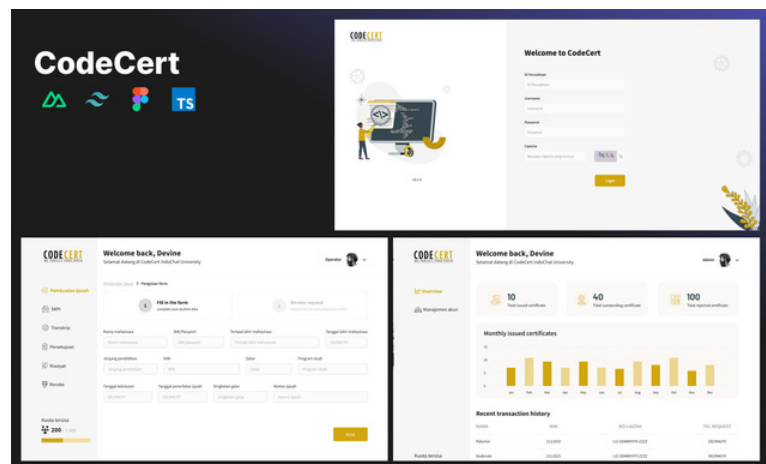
CodeCert

TS

CODECERT

Welcome to CodeCert

ID Perusahaan

Username

Password

Captcha

Login

CODECERT

Welcome back, Devine

Selamat datang di CodeCert IndoChat University

Operator

Pembuatan Ijazah

SKPI

Transkrip

Persetujuan

Riwayat

Revoke

Pembuatan Ijazah > Pengisian form

1 Fill in the form

2 Review request

Nama mahasiswa

NIK/Passport

Tempat lahir mahasiswa

Tanggal lahir mahasiswa

Jenjang pendidikan

NIM

Gelar

Program studi

Tanggal kelulusan

Tanggal penerbitan ijazah

Singkatan gelar

Nomor ijazah

Kuota tersisa

200

Next

CODECERT

Welcome back, Devine

Selamat datang di CodeCert IndoChat University

Admin

Overview

Manajemen akun

10

Total issued certificate

40

Total outstanding certificate

100

Total rejected certificate

Monthly issued certificates

Jan Feb Mar Apr May Jun Jul Aug Sep Oct Nov Dec

Recent transaction history

NAMA

NIM

NO IJAZAH

TGL REQUEST

Kuota tersisa